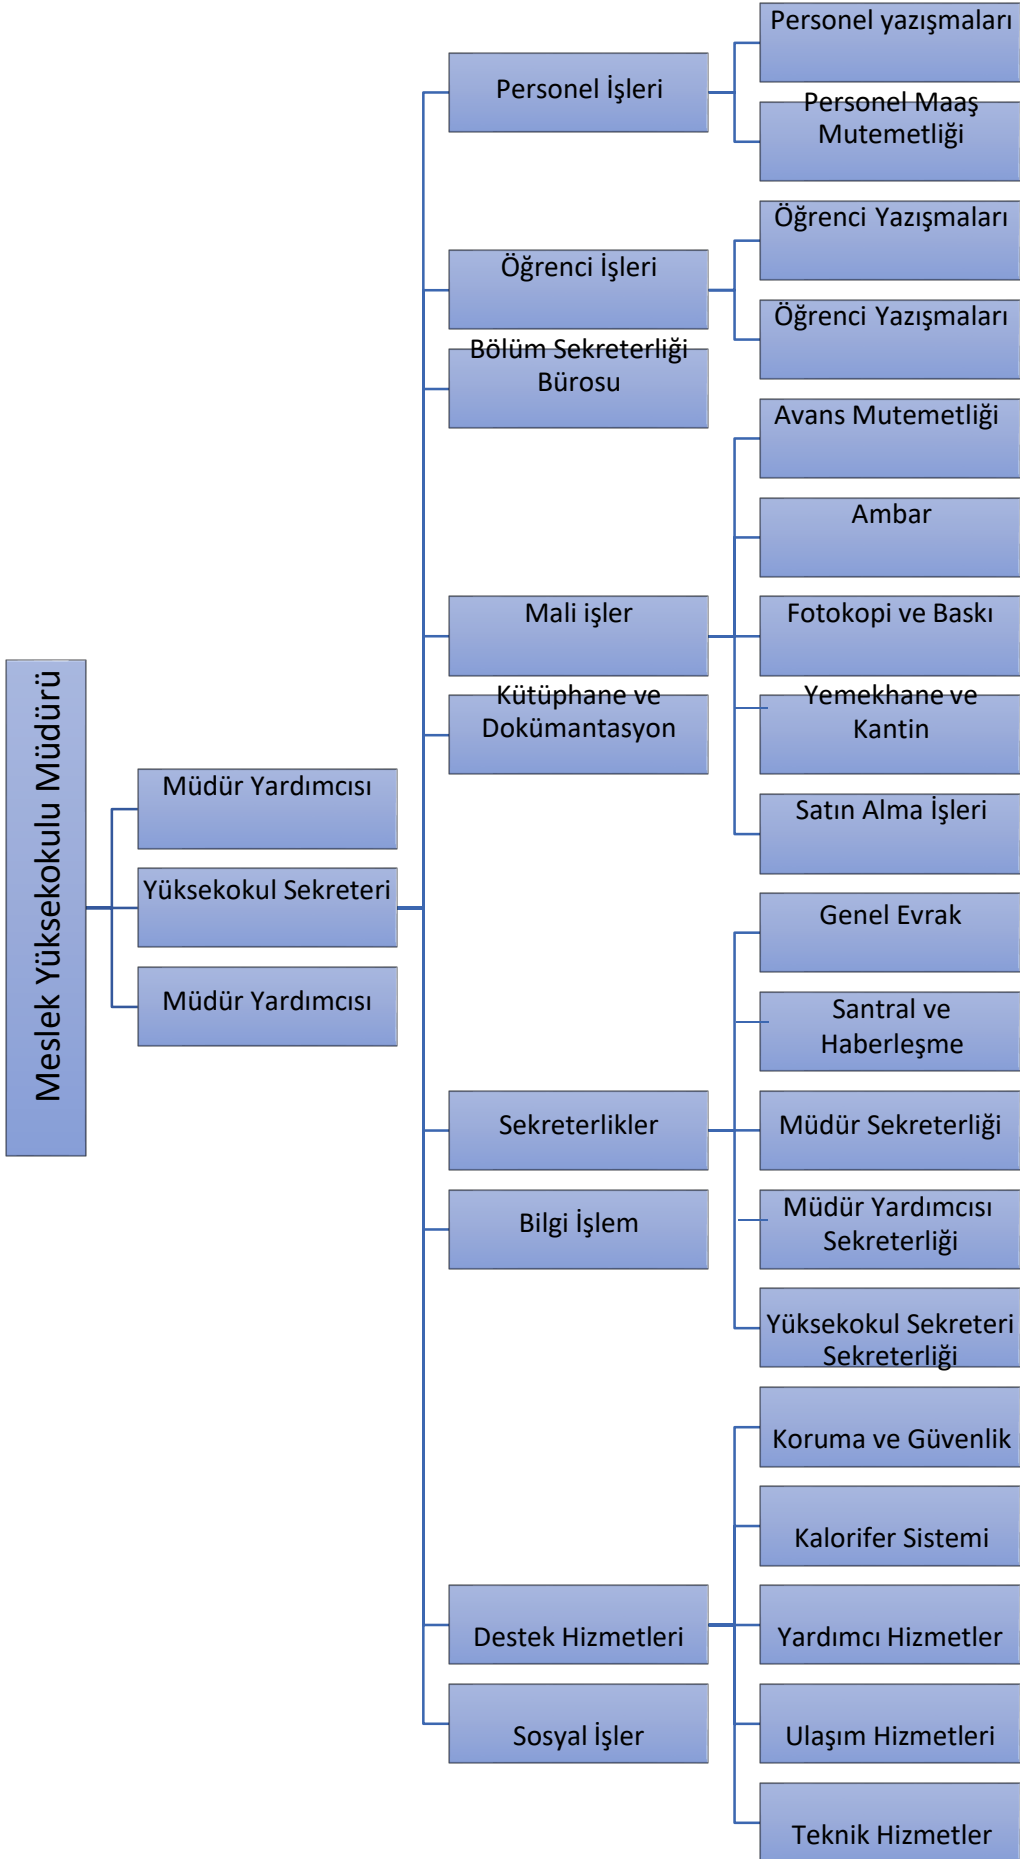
Meslek Yüksekokulu Müdürü

Müdür Yardımcısı

Yüksekokul Sekreteri

Müdür Yardımcısı

Personel İşleri

Personel yazışmaları

Personel Maaş Mutemetliği

Öğrenci İşleri

Öğrenci Yazışmaları

Öğrenci Yazışmaları

Bölüm Sekreterliği Bürosu

Mali işler

Avans Mutemetliği

Ambar

Fotokopi ve Baskı

Yemekhane ve Kantin

Satın Alma İşleri

Kütüphane ve Dokümantasyon

Sekreterlikler

Genel Evrak

Santral ve Haberleşme

Müdür Sekreterliği

Müdür Yardımcısı Sekreterliği

Yüksekokul Sekreteri Sekreterliği

Bilgi İşlem

Destek Hizmetleri

Koruma ve Güvenlik

Kalorifer Sistemi

Yardımcı Hizmetler

Ulaşım Hizmetleri

Teknik Hizmetler

Sosyal İşler